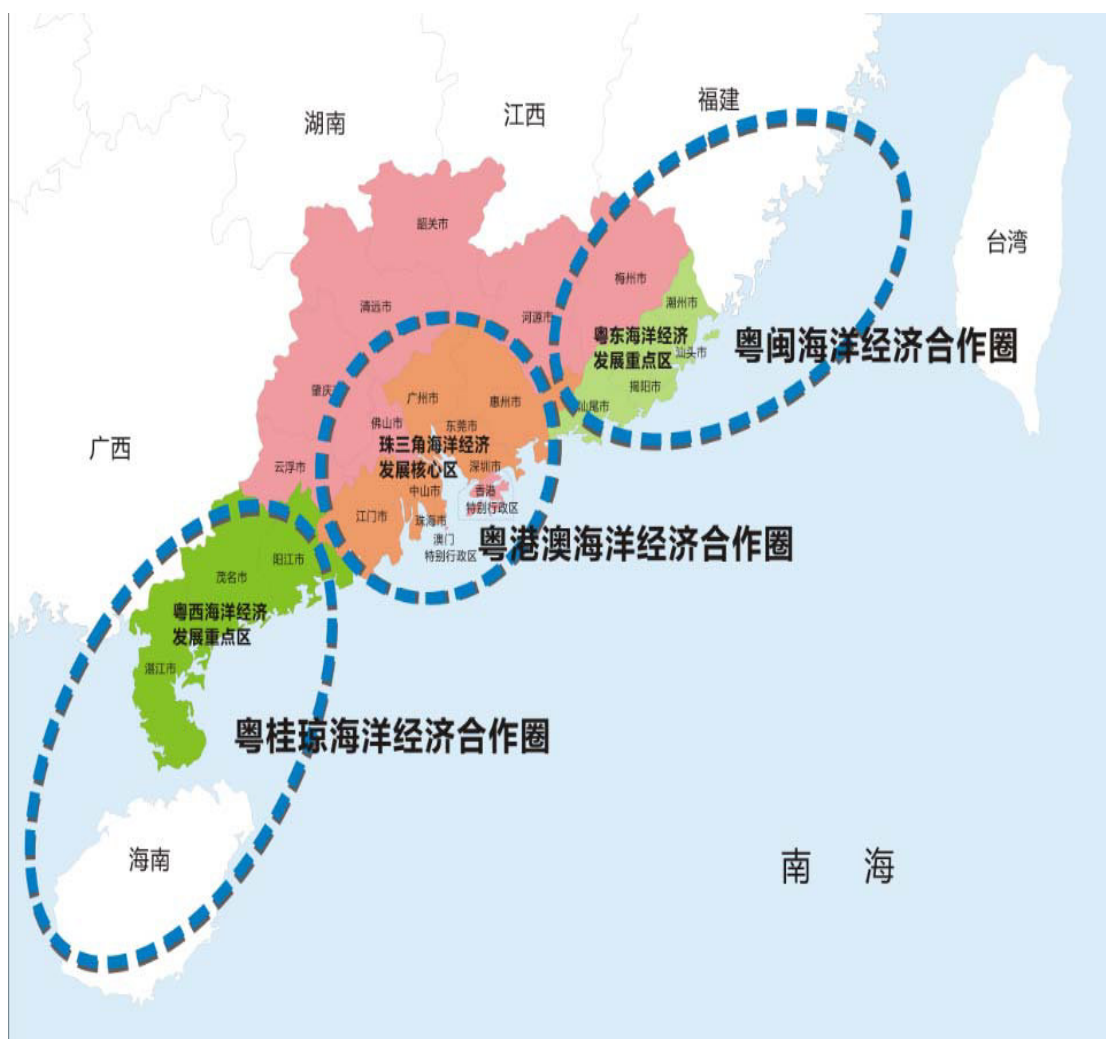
湖南

江西

福建

台湾

韶关市

梅州市

潮州市

清远市

河源市

粤东海洋经济发展重点区

汕头市

粤闽海洋经济合作圈

揭阳市

肇庆市

广州市

惠州市

汕尾市

佛山市

东莞市

广西

珠三角海洋经济发展核心区

云浮市

深圳市

中山市

香港特别行政区

江门市

珠海市

澳门特别行政区

粤港澳海洋经济合作圈

阳江市

茂名市

粤西海洋经济发展重点区

湛江市

粤桂琼海洋经济合作圈

海南

南 海